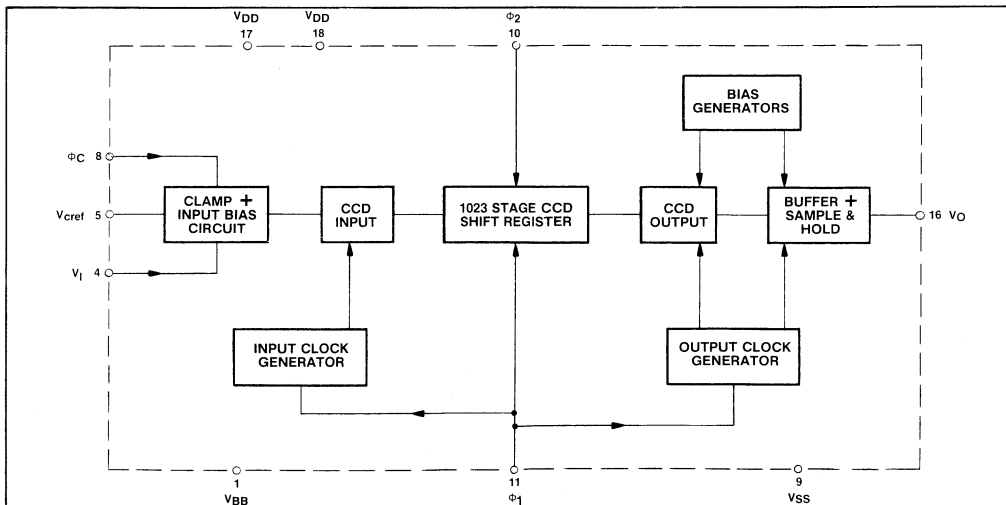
$V_{DD}$ 17

$V_{DD}$ 18

$\Phi_2$ 10

BIAS GENERATORS

$\Phi_C$ 8

$V_{cref}$ 5

$V_I$ 4

CLAMP + INPUT BIAS CIRCUIT

CCD INPUT

1023 STAGE CCD SHIFT REGISTER

CCD OUTPUT

BUFFER + SAMPLE & HOLD

16 $V_O$

INPUT CLOCK GENERATOR

OUTPUT CLOCK GENERATOR

1 $V_{BB}$

11 $\Phi_1$

9 $V_{SS}$